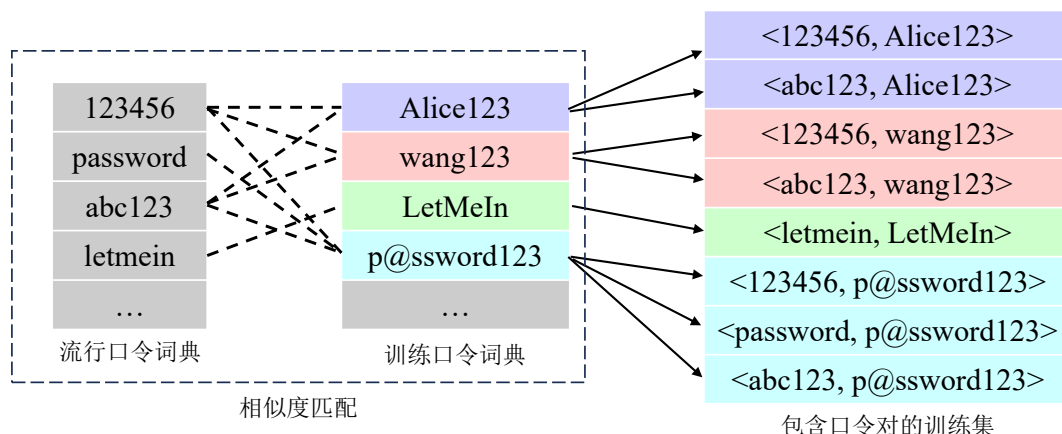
123456
password
abc123
letmein
…
流行口令词典

Alice123
wang123
LetMeIn
p@ssword123
…
训练口令词典

相似度匹配

<123456, Alice123>
<abc123, Alice123>
<123456, wang123>
<abc123, wang123>
<letmein, LetMeIn>
<123456, p@ssword123>
<password, p@ssword123>
<abc123, p@ssword123>
包含口令对的训练集